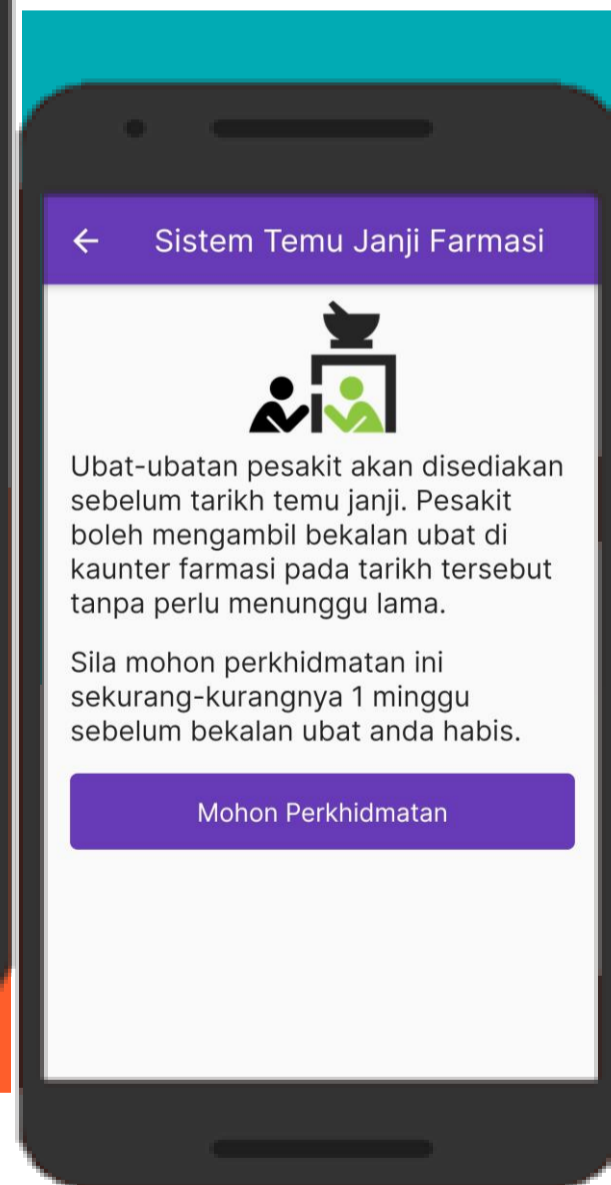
← Sistem Temu Janji Farmasi

Ubat-ubatan pesakit akan disediakan sebelum tarikh temu janji. Pesakit boleh mengambil bekalan ubat di kaunter farmasi pada tarikh tersebut tanpa perlu menunggu lama.

Sila mohon perkhidmatan ini sekurang-kurangnya 1 minggu sebelum bekalan ubat anda habis.

Mohon Perkhidmatan